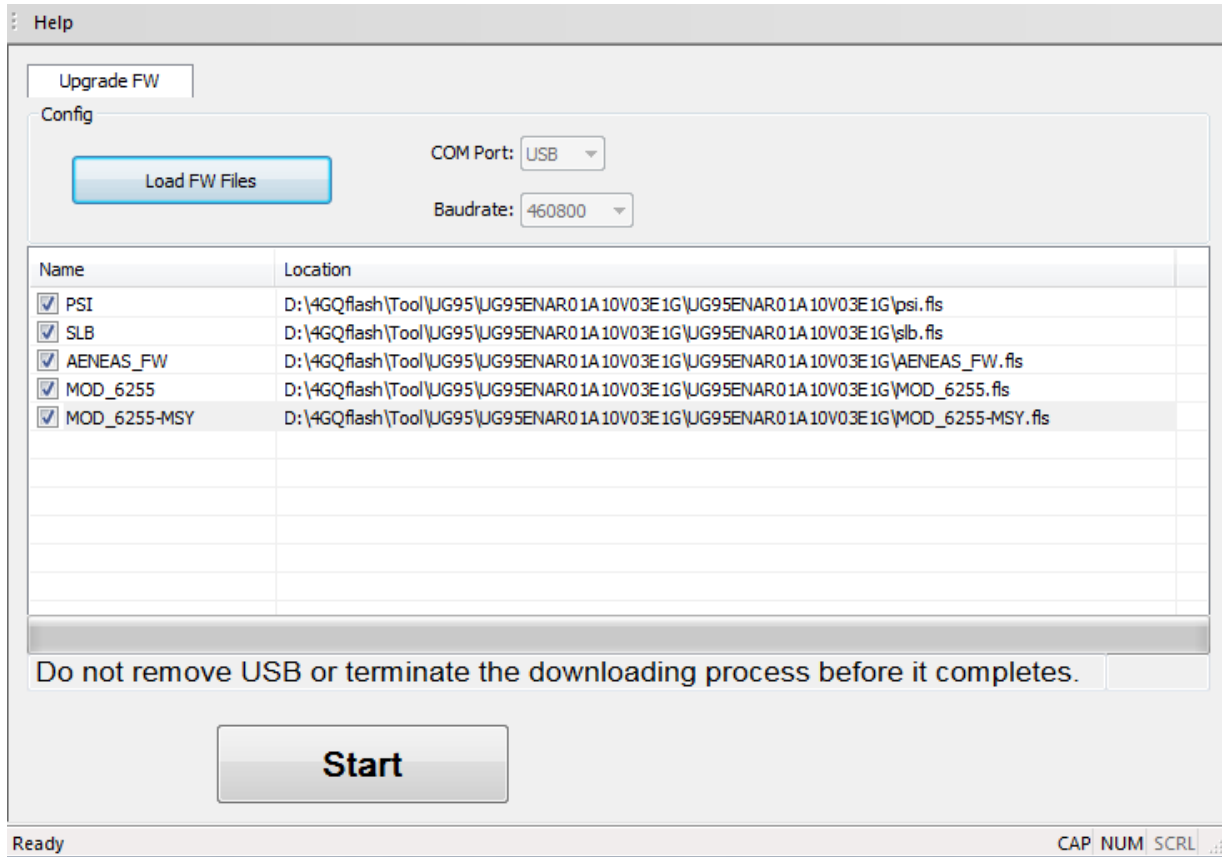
Help

Upgrade FW

Config

Load FW Files

COM Port: USB

Baudrate: 460800

| Name | Location |
|---|---|
| PSI | D:\4GQflash\Tool\UG95\UG95ENAR01A10V03E1G\UG95ENAR01A10V03E1G\psi.fls |
| SLB | D:\4GQflash\Tool\UG95\UG95ENAR01A10V03E1G\UG95ENAR01A10V03E1G\slb.fls |
| AENEAS_FW | D:\4GQflash\Tool\UG95\UG95ENAR01A10V03E1G\UG95ENAR01A10V03E1G\AENEAS_FW.fls |
| MOD_6255 | D:\4GQflash\Tool\UG95\UG95ENAR01A10V03E1G\UG95ENAR01A10V03E1G\MOD_6255.fls |
| MOD_6255-MSY | D:\4GQflash\Tool\UG95\UG95ENAR01A10V03E1G\UG95ENAR01A10V03E1G\MOD_6255-MSY.fls |

Do not remove USB or terminate the downloading process before it completes.

Start

Ready

CAP NUM SCRL